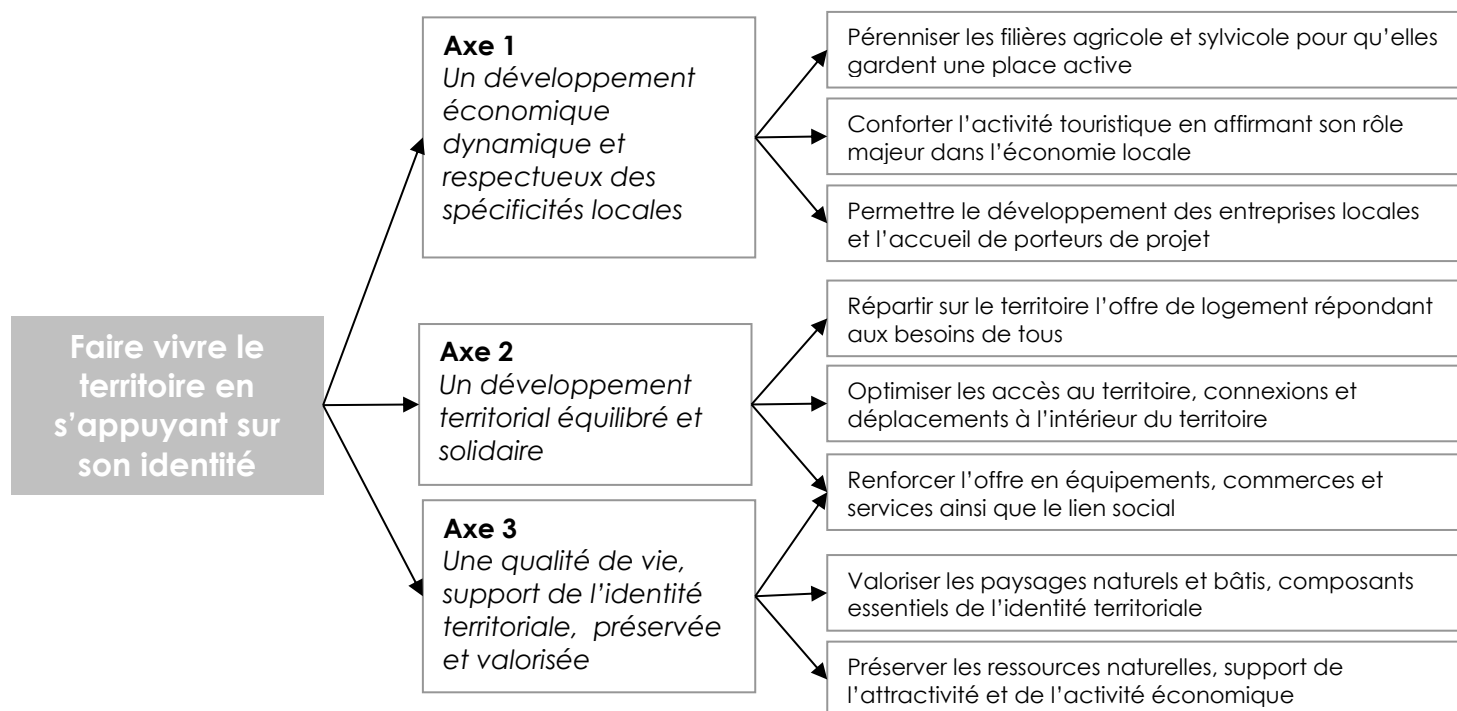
Faire vivre le territoire en s’appuyant sur son identité

Axe 1
Un développement économique dynamique et respectueux des spécificités locales

Pérenniser les filières agricole et sylvicole pour qu’elles gardent une place active

Conforter l’activité touristique en affirmant son rôle majeur dans l’économie locale

Permettre le développement des entreprises locales et l’accueil de porteurs de projet

Axe 2
Un développement territorial équilibré et solidaire

Répartir sur le territoire l’offre de logement répondant aux besoins de tous

Optimiser les accès au territoire, connexions et déplacements à l’intérieur du territoire

Renforcer l’offre en équipements, commerces et services ainsi que le lien social

Axe 3
Une qualité de vie, support de l’identité territoriale, préservée et valorisée

Valoriser les paysages naturels et bâtis, composants essentiels de l’identité territoriale

Préserver les ressources naturelles, support de l’attractivité et de l’activité économique